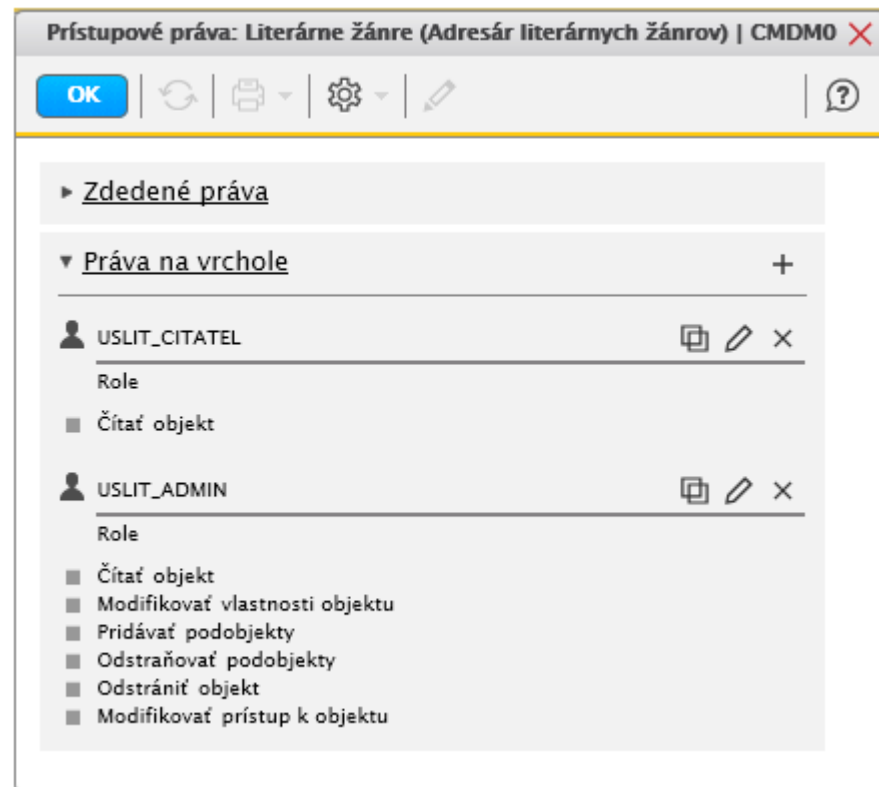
Prístupové práva: Literárne žánre (Adresár literárnych žánrov) | CMDM0

OK

Zdedené práva

Práva na vrchole

USLIT_CITATEL

Role

Čítať objekt

USLIT_ADMIN

Role

Čítať objekt
Modifikovať vlastnosti objektu
Pridávať podobjekty
Odstraňovať podobjekty
Odstrániť objekt
Modifikovať prístup k objektu